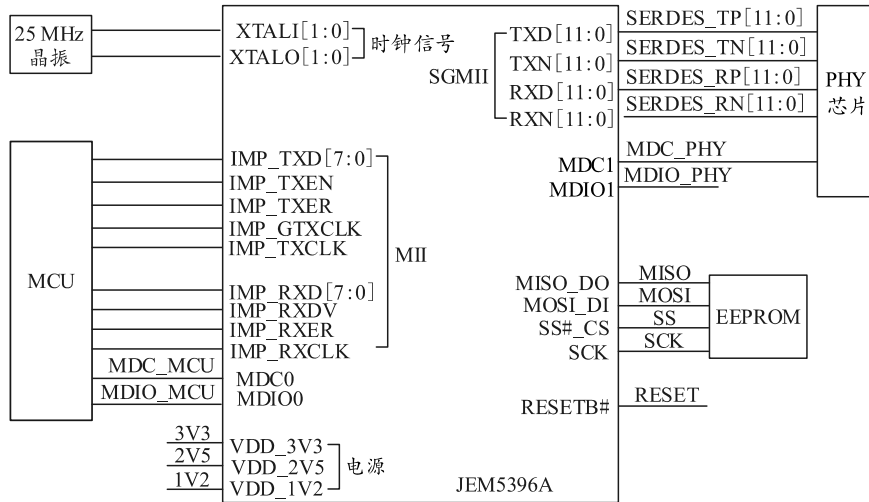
25 MHz 晶振

XTALI[1:0]
XTALO[1:0]
时钟信号

SGMII
TXD[11:0]
TXN[11:0]
RXD[11:0]
RXN[11:0]

SERDES_TP[11:0]
SERDES_TN[11:0]
SERDES_RP[11:0]
SERDES_RN[11:0]

PHY 芯片

MCU

IMP_TXD[7:0]
IMP_TXEN
IMP_TXER
IMP_GTXCLK
IMP_TXCLK
IMP_RXD[7:0]
IMP_RXDV
IMP_RXER
IMP_RXCLK
MII

MDC1
MDIO1
MDC_PHY
MDIO_PHY

MISO_DO
MOSI_DI
SS#_CS
SCK
MISO
MOSI
SS
SCK
EEPROM

MDC_MCU
MDIO_MCU
MDC0
MDIO0

RESETB#
RESET

3V3
2V5
1V2
VDD_3V3
VDD_2V5
VDD_1V2
电源

JEM5396A